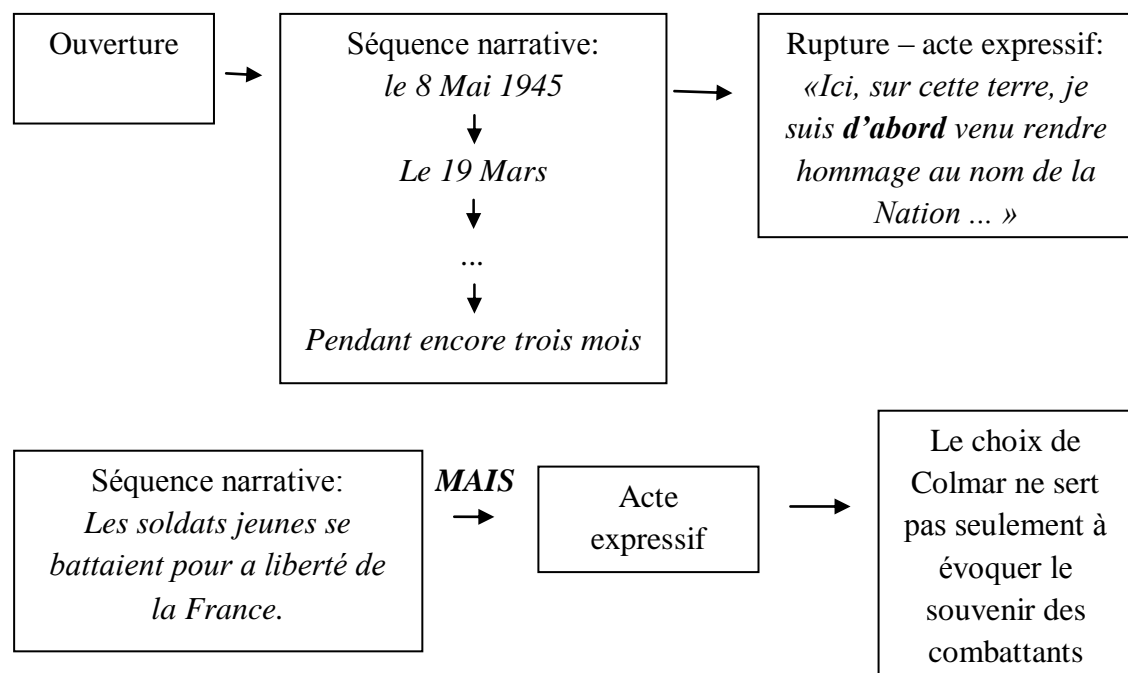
Ouverture

Séquence narrative:
*le 8 Mai 1945*
*Le 19 Mars*
*...*
*Pendant encore trois mois*

Rupture – acte expressif:
*«Ici, sur cette terre, je suis **d'abord** venu rendre hommage au nom de la Nation ... »*

Séquence narrative:
*Les soldats jeunes se battaient pour a liberté de la France.*

***MAIS***

Acte expressif

Le choix de Colmar ne sert pas seulement à évoquer le souvenir des combattants